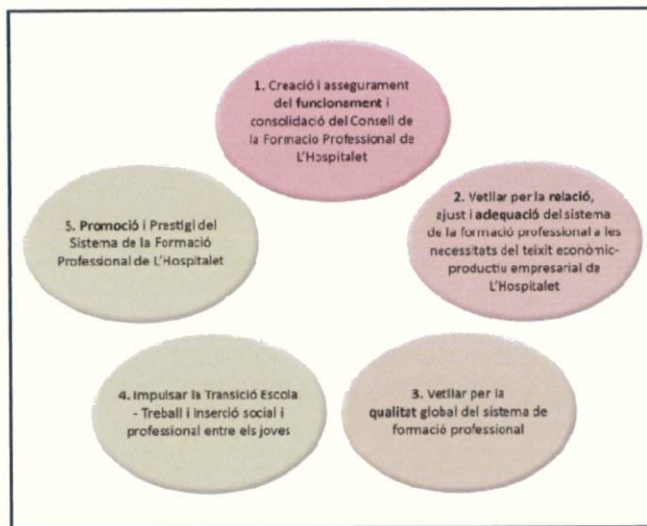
1. Creació i assegurament del funcionament i consolidació del Consell de la Formacio Professional de L'Hospitalet

2. Vetllar per la relació, ajust i adequació del sistema de la formació professional a les necessitats del teixit econòmic-productiu empresarial de L'Hospitalet

3. Vetllar per la qualitat global del sistema de formació professional

4. Impulsar la Transició Escola - Treball i inserció social i professional entre els joves

5. Promoció i Prestigi del Sistema de la Formació Professional de L'Hospitalet